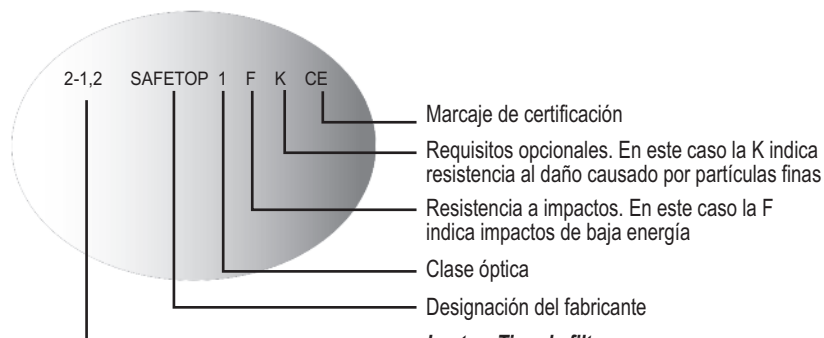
2-1,2 SAFETOP 1 F K CE

Marcaje de certificación

Requisitos opcionales. En este caso la K indica resistencia al daño causado por partículas finas

Resistencia a impactos. En este caso la F indica impactos de baja energía

Clase óptica

Designación del fabricante

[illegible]